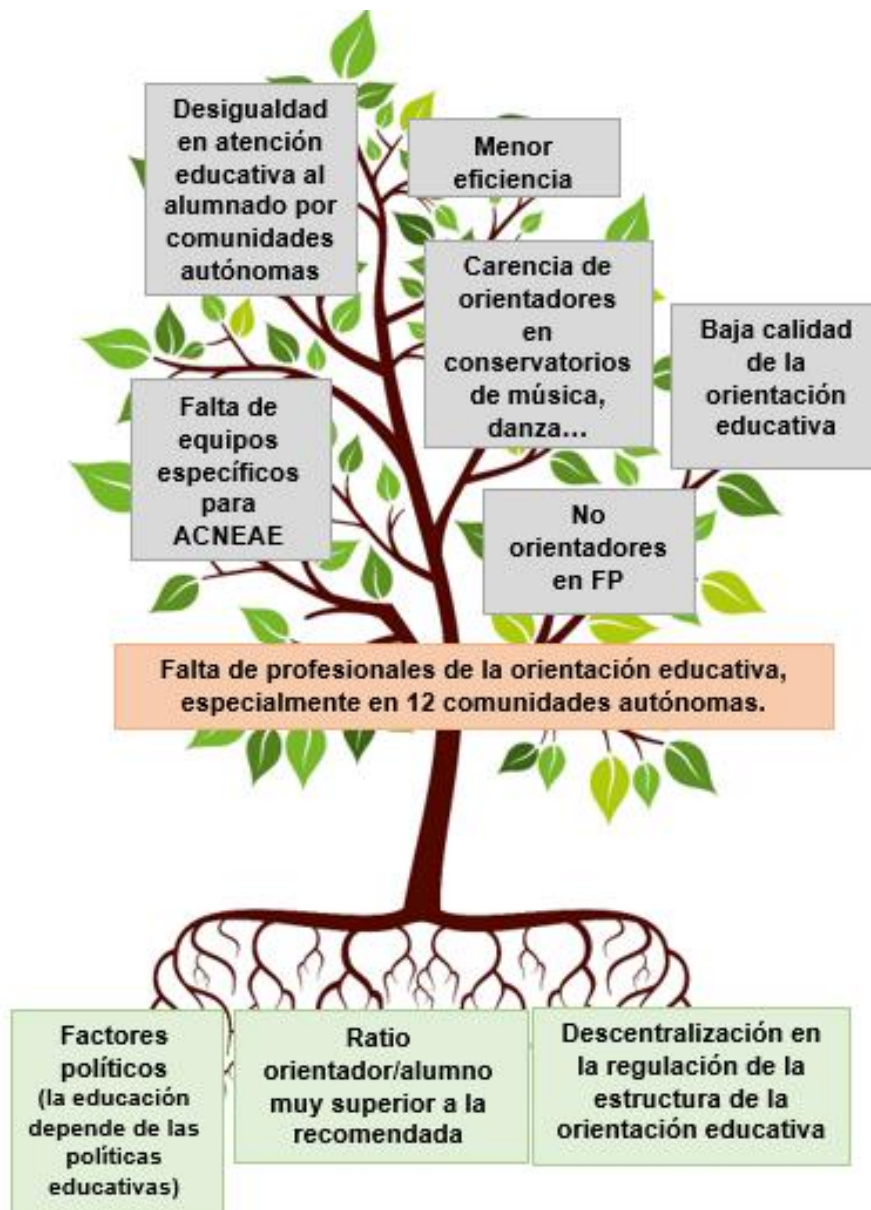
Desigualdad en atención educativa al alumnado por comunidades autónomas

Menor eficiencia

Carencia de orientadores en conservatorios de música, danza...

Baja calidad de la orientación educativa

Falta de equipos específicos para ACNEAE

No orientadores en FP

Falta de profesionales de la orientación educativa, especialmente en 12 comunidades autónomas.

Factores políticos (la educación depende de las políticas educativas)

Ratio orientador/alumno muy superior a la recomendada

Descentralización en la regulación de la estructura de la orientación educativa